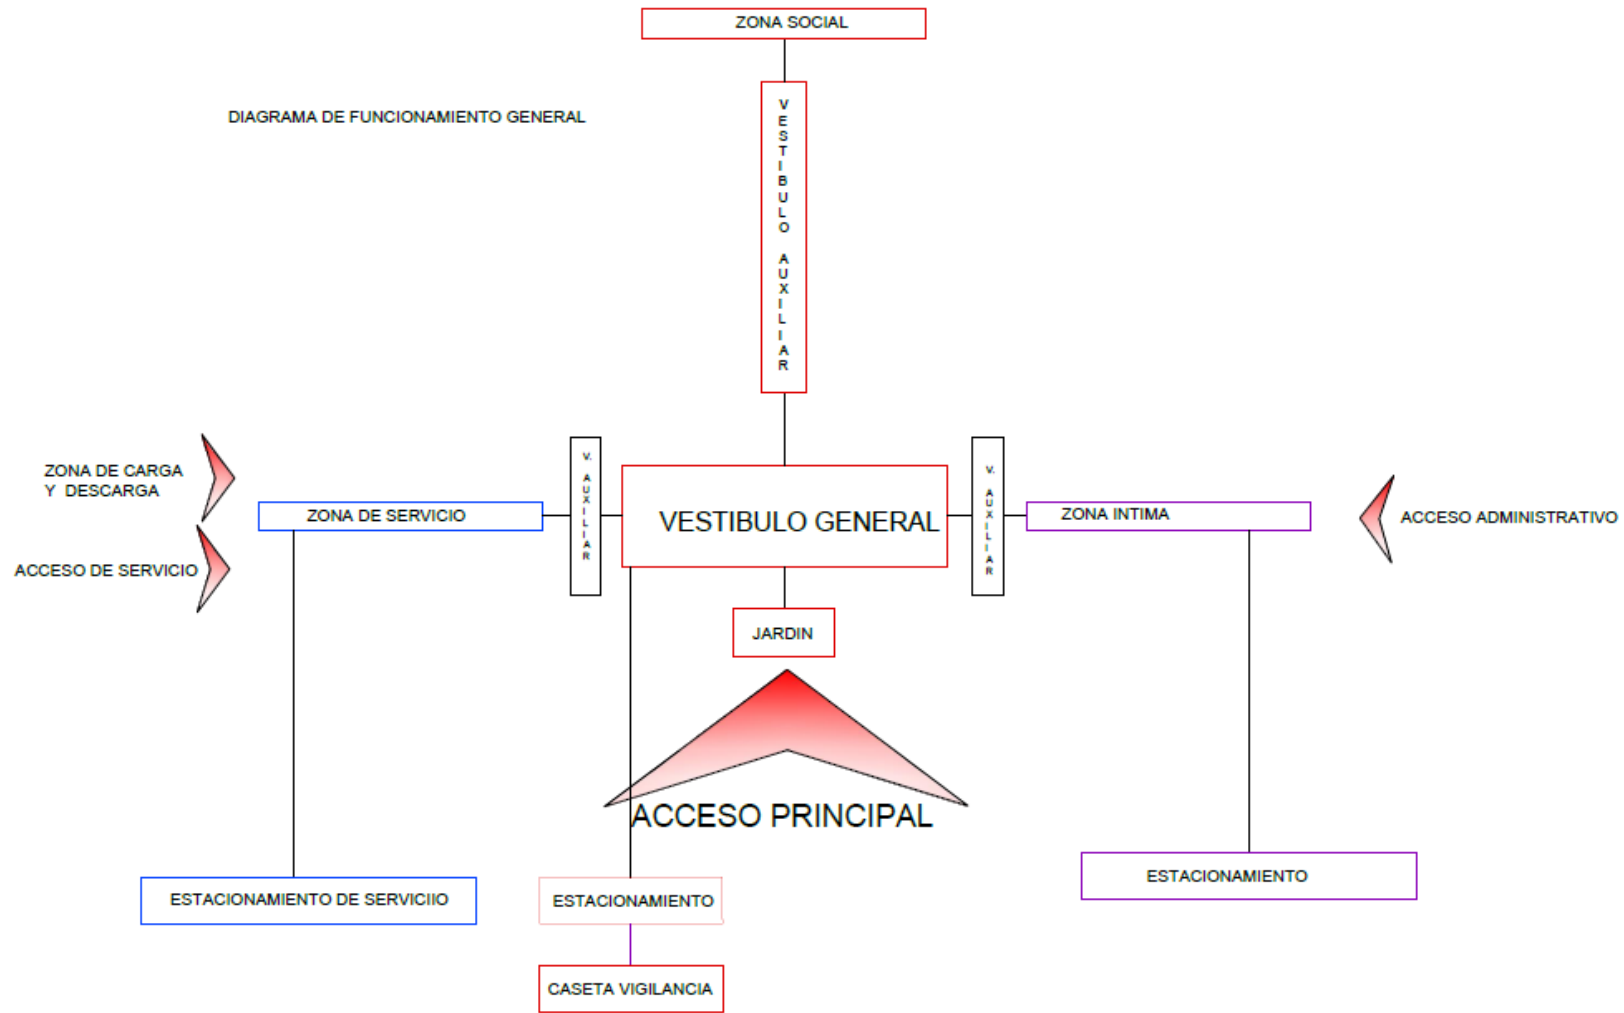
ZONA SOCIAL

DIAGRAMA DE FUNCIONAMIENTO GENERAL

VESTIBULO AUXILIAR

ZONA DE CARGA Y DESCARGA

ACCESO DE SERVICIO

ZONA DE SERVICIO

V. AUXILIAR

VESTIBULO GENERAL

V. AUXILIAR

ZONA INTIMA

ACCESO ADMINISTRATIVO

JARDIN

ACCESO PRINCIPAL

ESTACIONAMIENTO DE SERVICIIO

ESTACIONAMIENTO

ESTACIONAMIENTO

CASETA VIGILANCIA